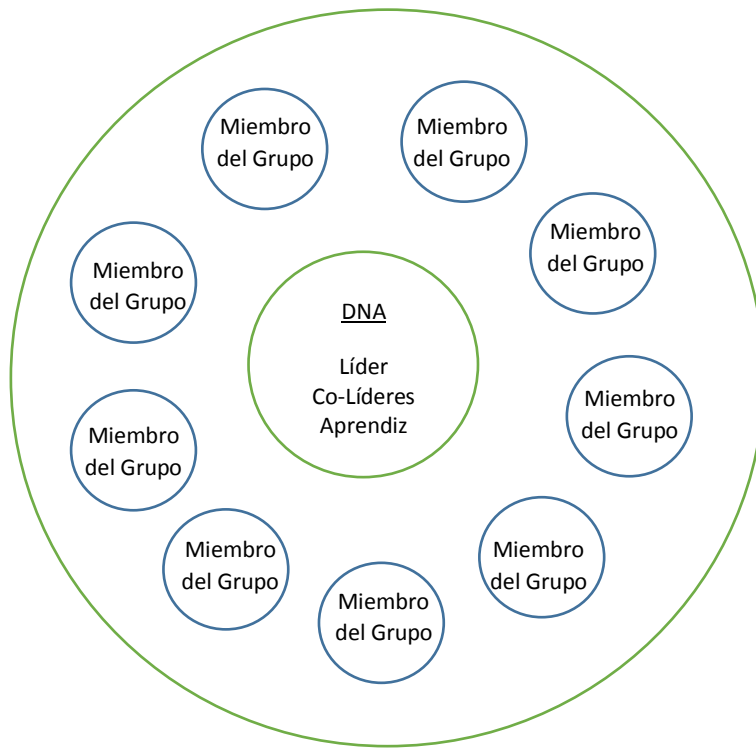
Miembro del Grupo

Miembro del Grupo

Miembro del Grupo

Miembro del Grupo

DNA

Líder
Co-Líderes
Aprendiz

Miembro del Grupo

Miembro del Grupo

Miembro del Grupo

Miembro del Grupo

Miembro del Grupo